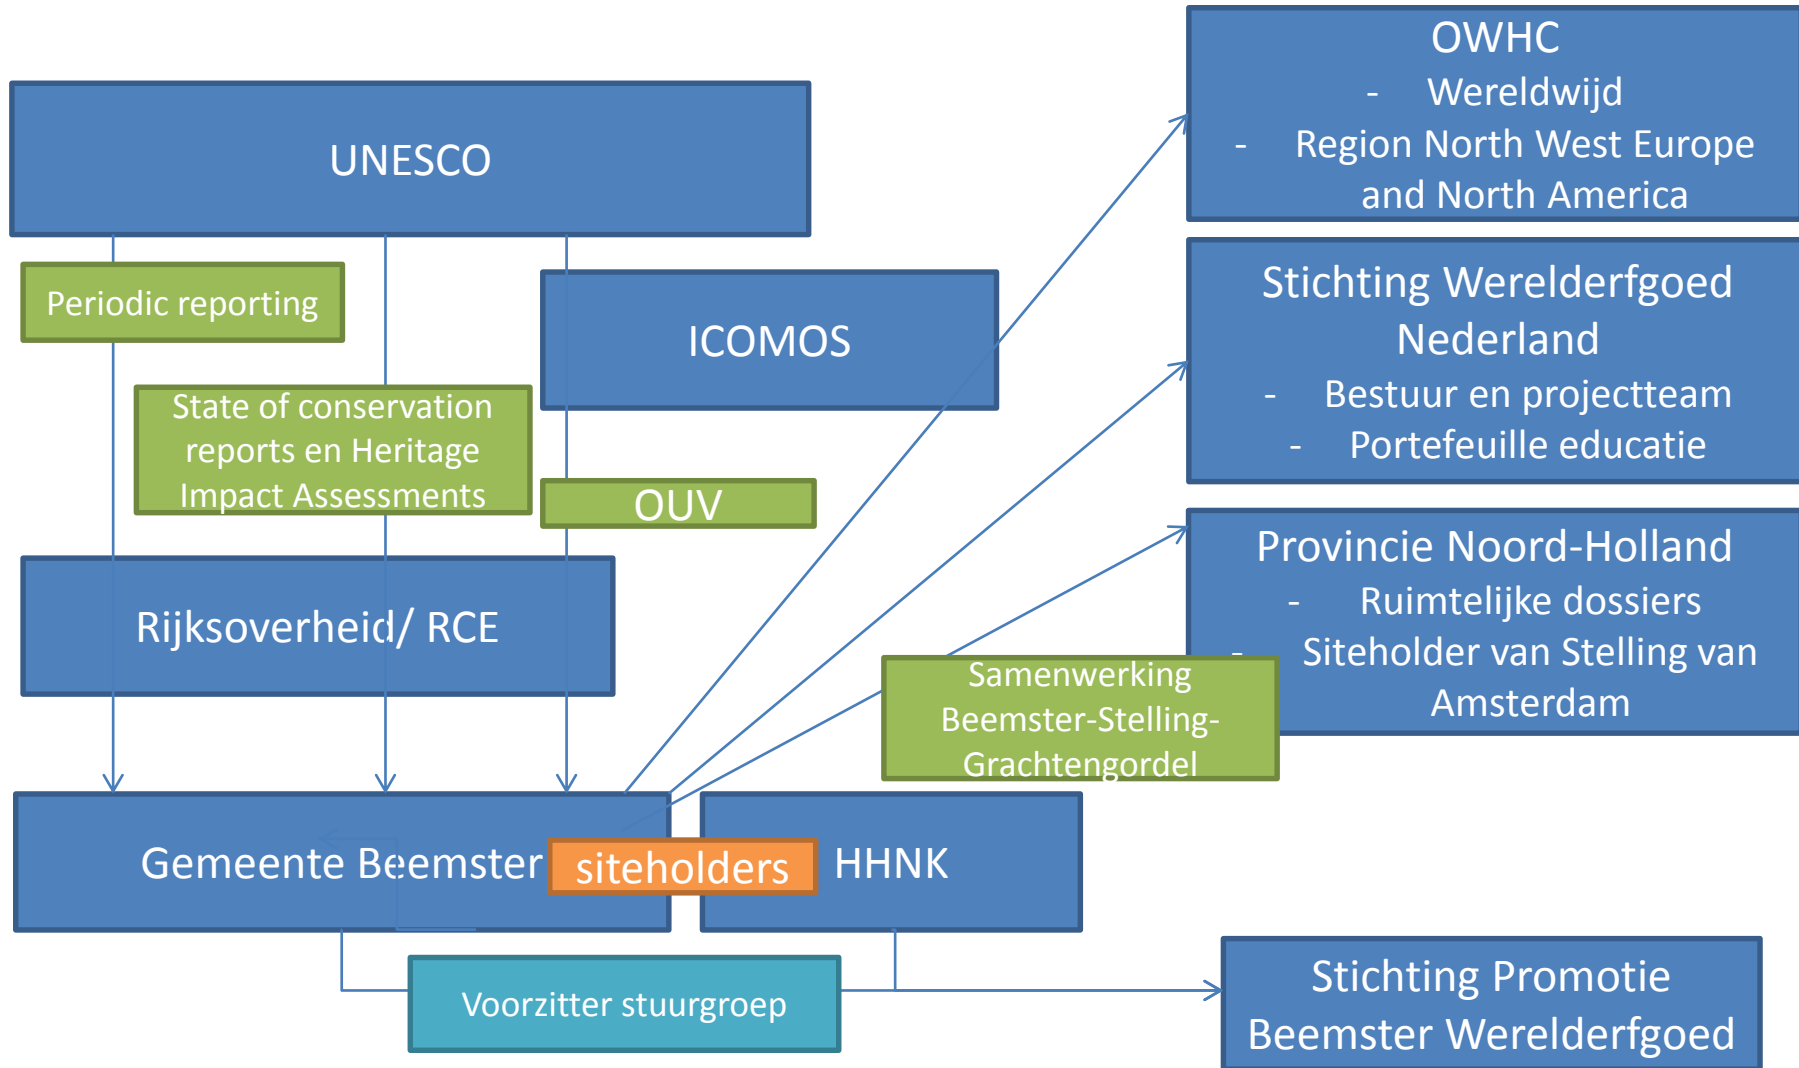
UNESCO

Periodic reporting

ICOMOS

State of conservation reports en Heritage Impact Assessments

OUV

Rijksoverheid/ RCE

OWHC
- Wereldwijd
- Region North West Europe and North America

Stichting Werelderfgoed Nederland
- Bestuur en projectteam
- Portefeuille educatie

Provincie Noord-Holland
- Ruimtelijke dossiers
- Siteholder van Stelling van Amsterdam

Samenwerking Beemster-Stelling-Grachtengordel

Gemeente Beemster

siteholders

HHNK

Voorzitter stuurgroep

Stichting Promotie Beemster Werelderfgoed